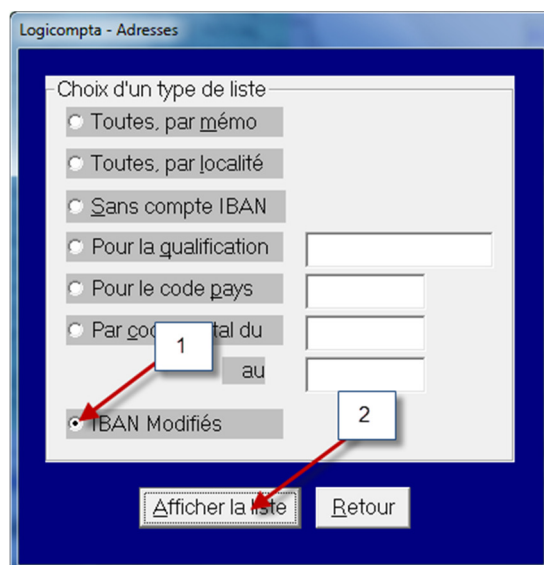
Logicompta - Adresses

Choix d'un type de liste

Toutes, par mémo

Toutes, par localité

Sans compte IBAN

Pour la qualification

Pour le code pays

Par co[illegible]tal du

au

IBAN Modifiés

1

2

Afficher la liste

Retour